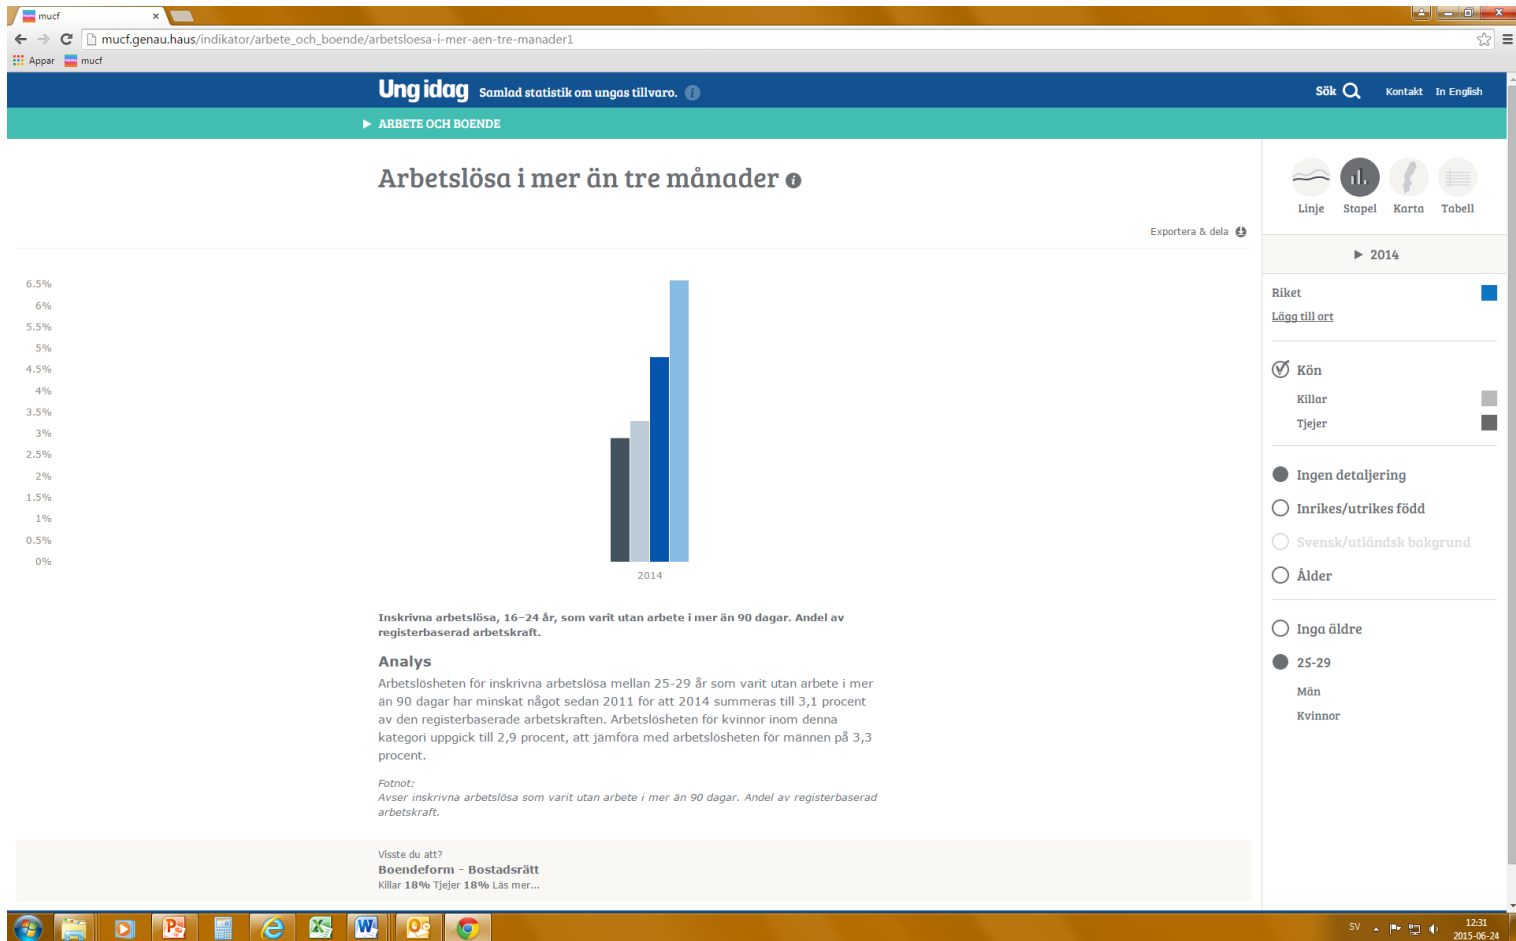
mucf
mucf.genau.haus/indikator/arbete_och_boende/arbetsloesa-i-mer-aen-tre-manader1
Appar mucf

Ung idag Samlad statistik om ungas tillvaro.
Sök Kontakt In English

ARBETE OCH BOENDE

Arbetslösa i mer än tre månader

Exportera & dela

6.5%
6%
5.5%
5%
4.5%
4%
3.5%
3%
2.5%
2%
1.5%
1%
0.5%
0%

2014

Inskrivna arbetslösa, 16–24 år, som varit utan arbete i mer än 90 dagar. Andel av registerbaserad arbetskraft.

Analys

Arbetslösheten för inskrivna arbetslösa mellan 25-29 år som varit utan arbete i mer än 90 dagar har minskat något sedan 2011 för att 2014 summeras till 3,1 procent av den registerbaserade arbetskraften. Arbetslösheten för kvinnor inom denna kategori uppgick till 2,9 procent, att jämföra med arbetslösheten för männen på 3,3 procent.

Fotnot:
Avser inskrivna arbetslösa som varit utan arbete i mer än 90 dagar. Andel av registerbaserad arbetskraft.

Visste du att?
Boendeform - Bostadsrätt
Killar 18% Tjejer 18% Läs mer...

Linje Stapel Karta Tabell

2014

Riket
Lägg till ort

Kön
Killar
Tjejer

Ingen detaljering
Inrikes/utrikes född
Svensk/utländsk bakgrund
Ålder

Inga äldre
25-29
Män
Kvinnor

SV 12:31 2015-06-24